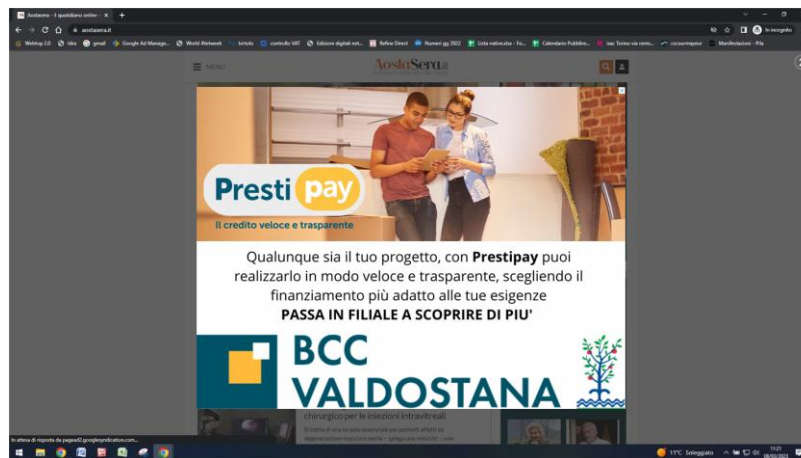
Aostasera - Il quotidiano online - ✕ +

aostasera.it

In incognito

Webtop 2.0 Idea gmail Google Ad Manage... World Network birtolo controllo VAT Edizioni digitali ret... Refine Direct Numeri gg 2022 Lista native.xlsx - Fo... Calendario Pubblica... Ass Torino via cerni... cocounmayrez Manifestazione - Pila

MENU

AostaSera.it

Presti pay
Il credito veloce e trasparente

Qualunque sia il tuo progetto, con **Prestipay** puoi realizzarlo in modo veloce e trasparente, scegliendo il finanziamento più adatto alle tue esigenze
**PASSA IN FILIALE A SCOPRIRE DI PIU'**

BCC
VALDOSTANA

chirurgico per le iniezioni intravitreali

In attesa di risposta da pagead2.googlesyndication.com...

11°C Soleggiato 11:21 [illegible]